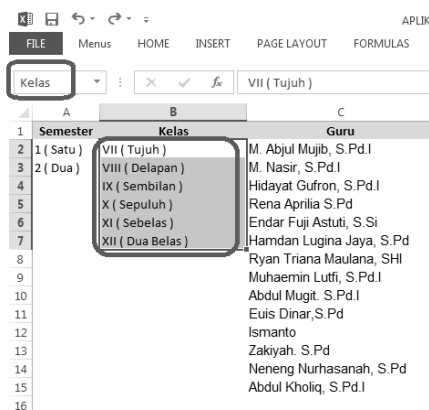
APLIK

FILE Menus HOME INSERT PAGE LAYOUT FORMULAS

Kelas

$f_x$ VII ( Tujuh )

| | A | B | C |
|---|---|---|---|
| 1 | Semester | Kelas | Guru |
| 2 | 1 ( Satu ) | VII ( Tujuh ) | M. Abjul Mujib, S.Pd.I |
| 3 | 2 ( Dua ) | VIII ( Delapan ) | M. Nasir, S.Pd.I |
| 4 | | IX ( Sembilan ) | Hidayat Gufron, S.Pd.I |
| 5 | | X ( Sepuluh ) | Rena Aprilia S.Pd |
| 6 | | XI ( Sebelas ) | Endar Fuji Astuti, S.Si |
| 7 | | XII ( Dua Belas ) | Hamdan Lugina Jaya, S.Pd |
| 8 | | | Ryan Triana Maulana, SHI |
| 9 | | | Muhaemin Lutfi, S.Pd.I |
| 10 | | | Abdul Mugit. S.Pd.I |
| 11 | | | Euis Dinar,S.Pd |
| 12 | | | Ismanto |
| 13 | | | Zakiyah. S.Pd |
| 14 | | | Neneng Nurhasanah, S.Pd |
| 15 | | | Abdul Kholiq, S.Pd.I |
| 16 | | | |